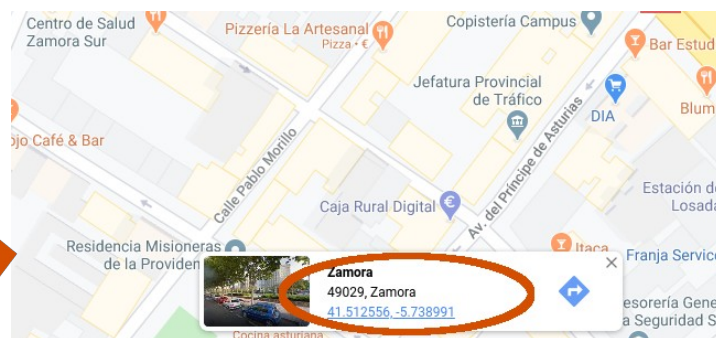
Centro de Salud Zamora Sur
Pizzería La Artesanal
Pizza • €
Copistería Campus
Bar Estud
Jefatura Provincial de Tráfico
Blum
DIA
ojo Café & Bar
Calle Pablo Morillo
Av. del Príncipe de Asturias
Caja Rural Digital
Estación de Losada
Residencia Misioneras de la Providen
Itaca
Franja Servic
Zamora
49029, Zamora
41.512556, -5.738991
esorería Gene a Seguridad S
Cocina asturiana